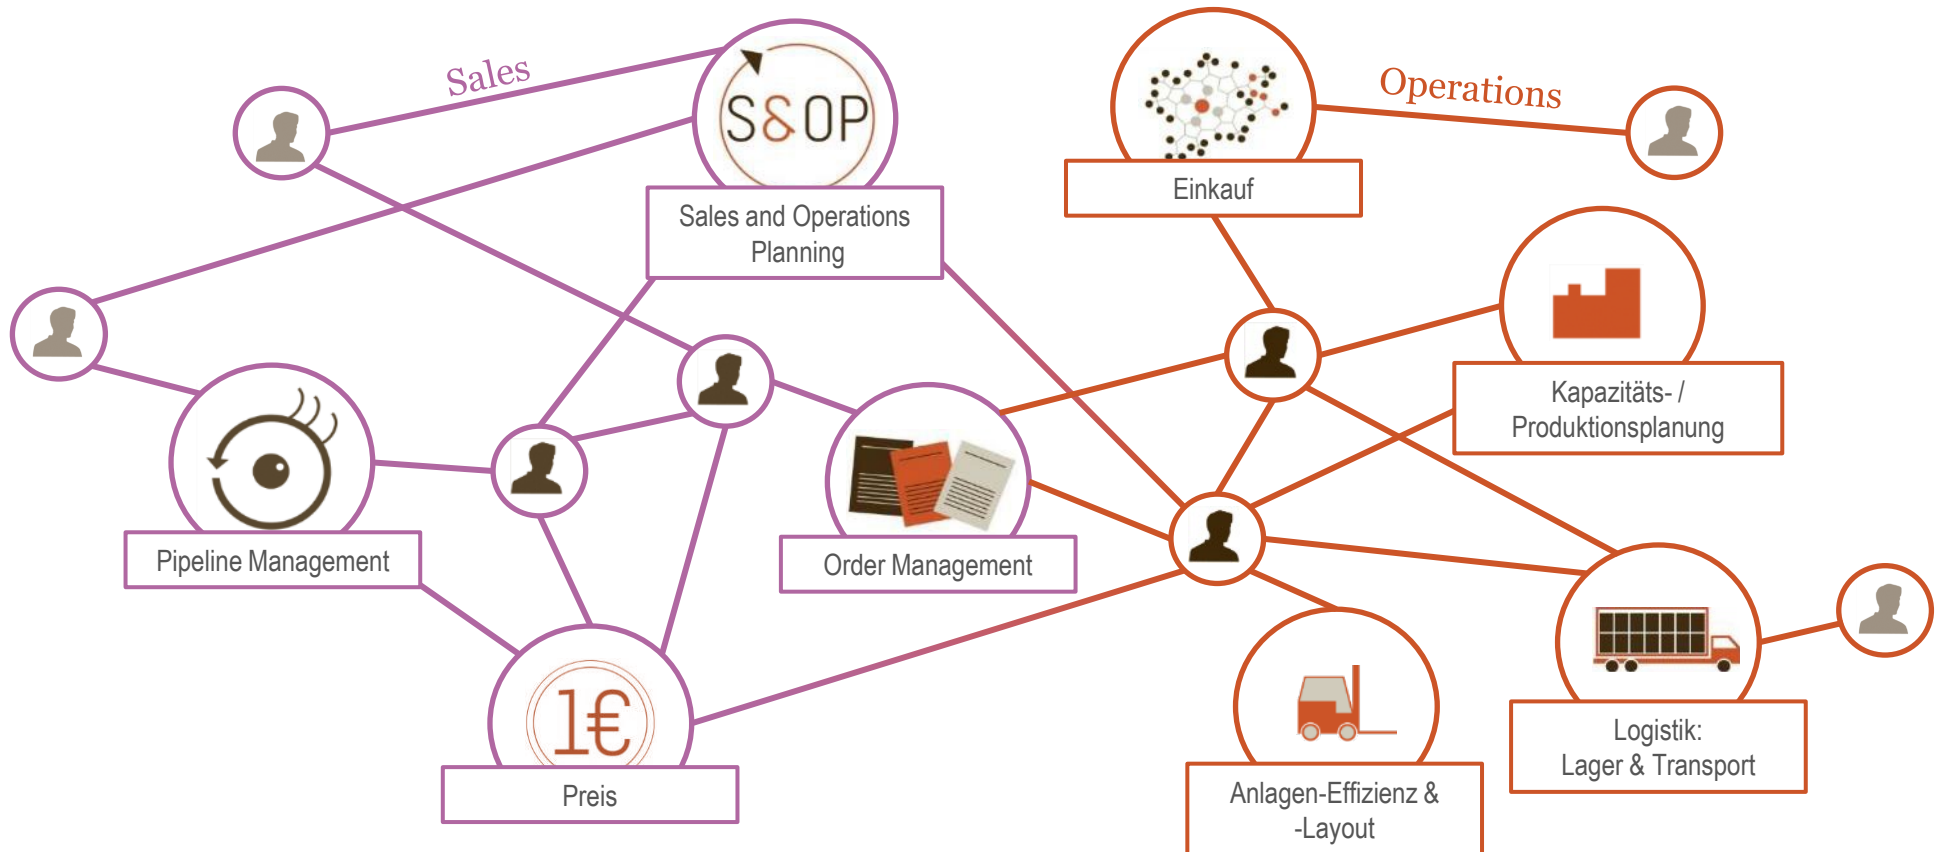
Sales

S&OP

Sales and Operations Planning

Einkauf

Operations

Kapazitäts- / Produktionsplanung

Pipeline Management

Order Management

1€

Preis

Anlagen-Effizienz & -Layout

Logistik: Lager & Transport